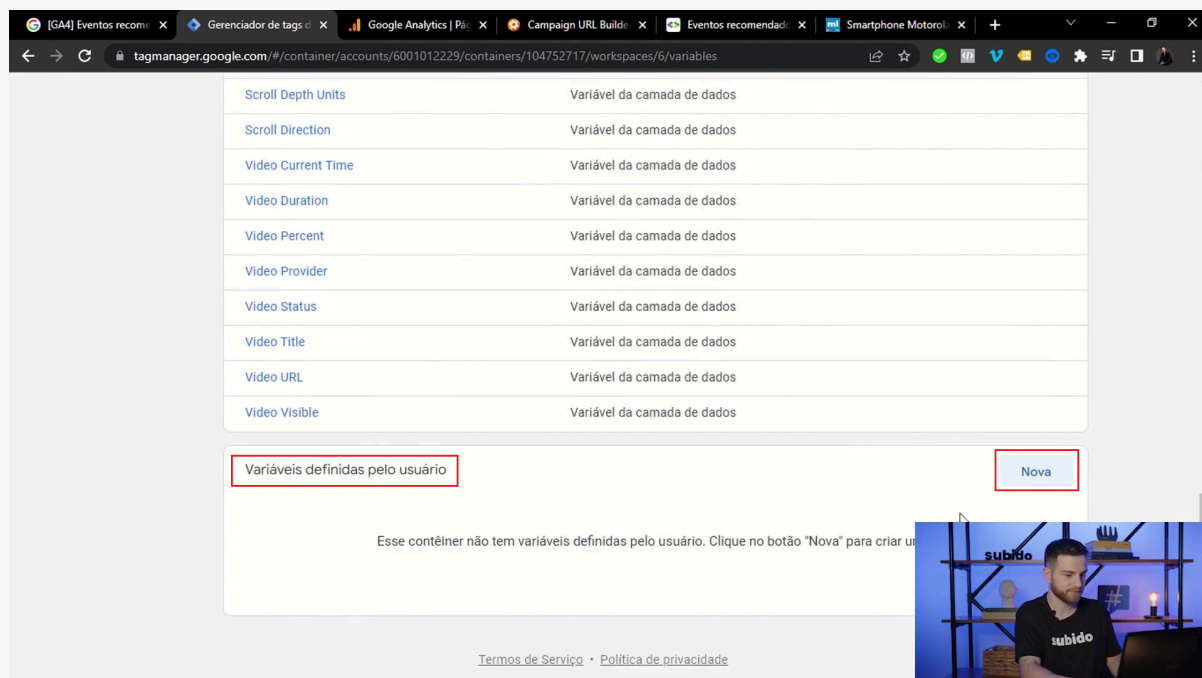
[GA4] Eventos recome ×
Gerenciador de tags ×
Google Analytics | Pág ×
Campaign URL Builde ×
Eventos recomendado ×
Smartphone Motorol ×
+

tagmanager.google.com/#/container/accounts/6001012229/containers/104752717/workspaces/6/variables

| | |
|---|---|
| Scroll Depth Units | Variável da camada de dados |
| Scroll Direction | Variável da camada de dados |
| Video Current Time | Variável da camada de dados |
| Video Duration | Variável da camada de dados |
| Video Percent | Variável da camada de dados |
| Video Provider | Variável da camada de dados |
| Video Status | Variável da camada de dados |
| Video Title | Variável da camada de dados |
| Video URL | Variável da camada de dados |
| Video Visible | Variável da camada de dados |

Variáveis definidas pelo usuário

Nova

Esse contêiner não tem variáveis definidas pelo usuário. Clique no botão "Nova" para criar u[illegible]

Termos de Serviço • Política de privacidade

subido

subido